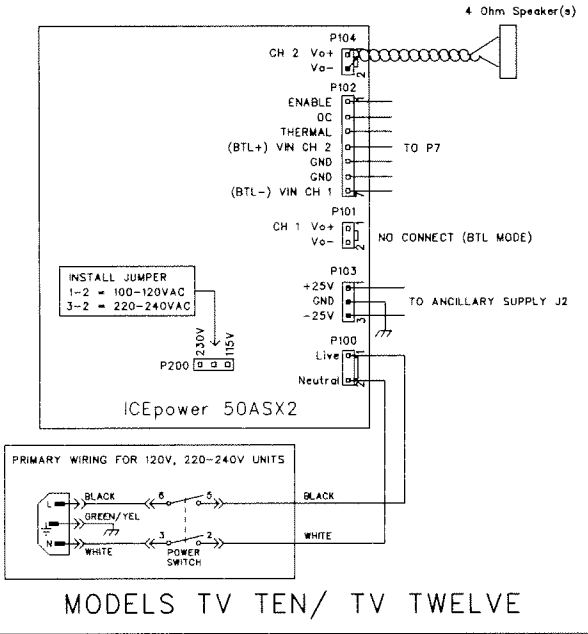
4 Ohm Speaker(s)

P104
CH 2 Vo+
Vo-
2

P102
ENABLE
OC
THERMAL
(BTL+) VIN CH 2
GND
GND
(BTL-) VIN CH 1
TO P7
1

P101
CH 1 Vo+
Vo-
2
NO CONNECT (BTL MODE)

INSTALL JUMPER
1-2 = 100-120VAC
3-2 = 220-240VAC

P103
+25V
GND
-25V
3
TO ANCILLARY SUPPLY J2

230V
115V
P200

P100
Live
Neutral
1
2

ICEpower 50ASX2

PRIMARY WIRING FOR 120V, 220-240V UNITS
L
BLACK
GREEN/YEL
N
WHITE
6
5
3
2
POWER SWITCH
BLACK
WHITE

MODELS TV TEN/ TV TWELVE